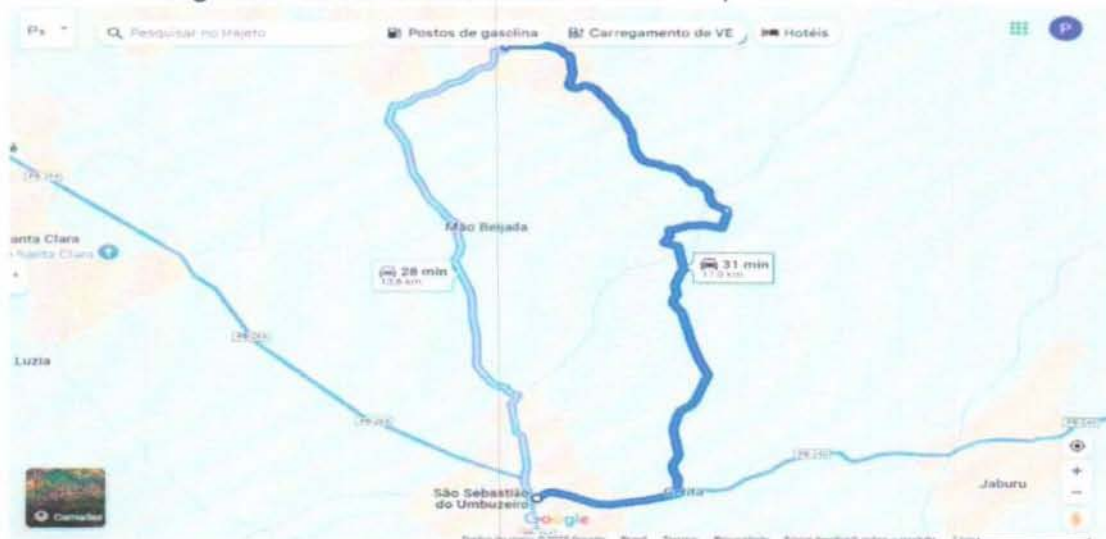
Pesquisar no trajeto
Postos de gasolina
Carregamento de VE
Hotéis
P
PB-264
anta Clara
Santa Clara
Mão Beijada
28 min
13,6 km
31 min
17,0 km
PB-264
Luzia
PB-264
PB-264
PB-264
Jaburu
São Sebastião do Umbuzeiro
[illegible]ita
Google
Camadas
+
−